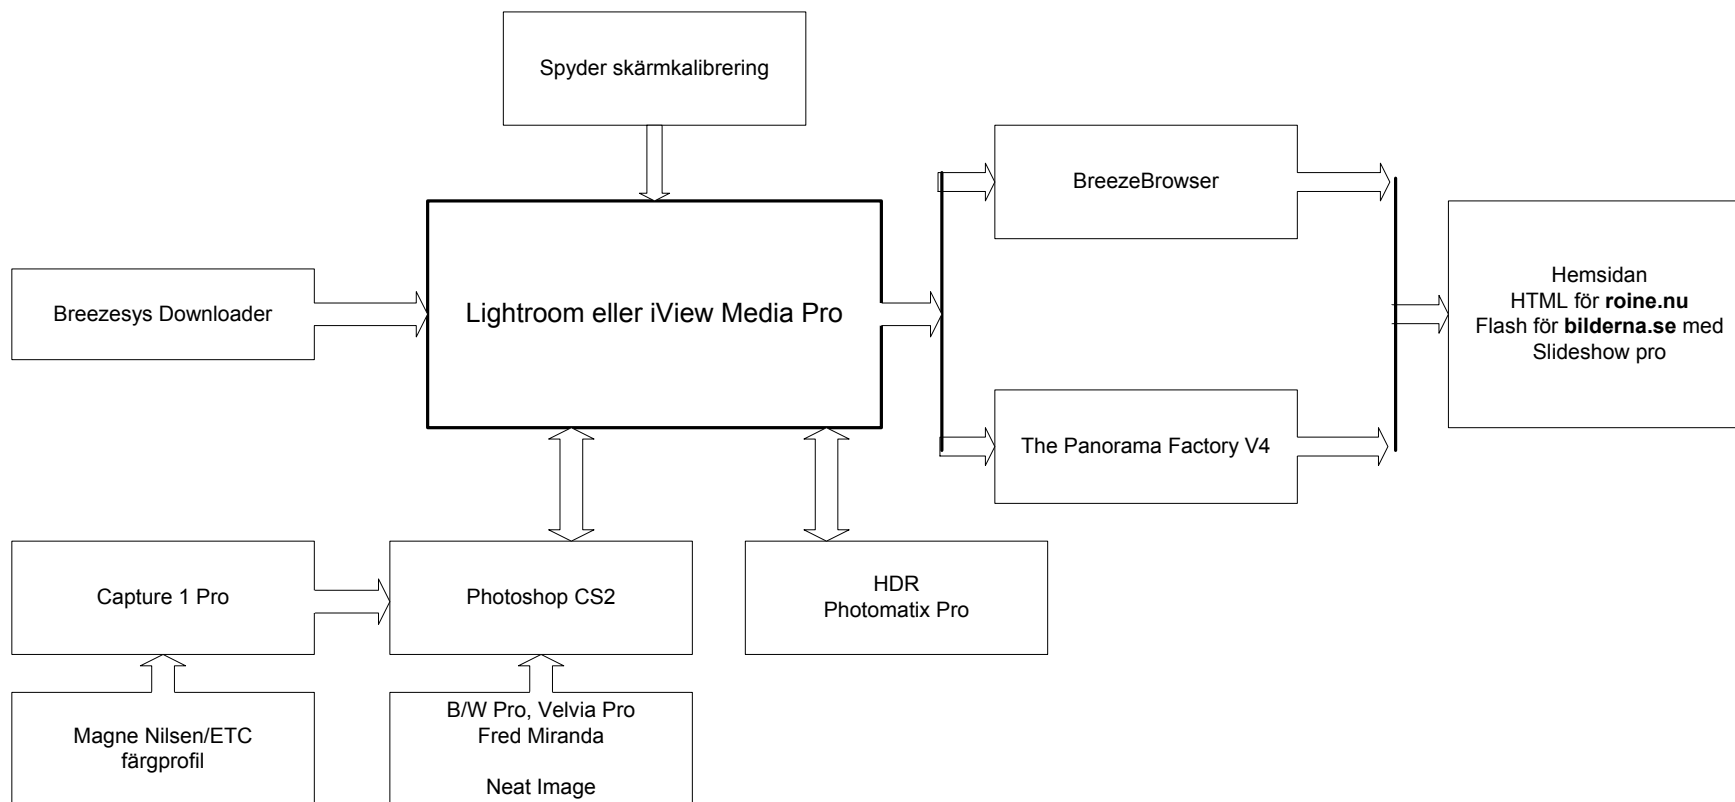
Spyder skärmkalibrering

Breezesys Downloader

Lightroom eller iView Media Pro

BreezeBrowser

The Panorama Factory V4

Hemsidan
HTML för **roine.nu**
Flash för **bilderna.se** med Slideshow pro

Capture 1 Pro

Photoshop CS2

HDR
Photomatix Pro

Magne Nilsen/ETC
färgprofil

B/W Pro, Velvia Pro
Fred Miranda

Neat Image